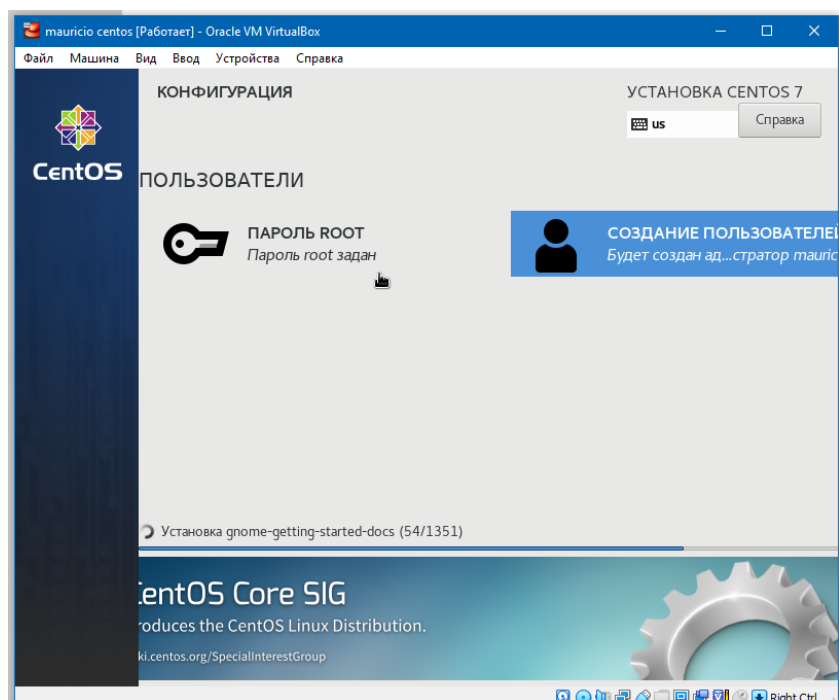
mauricio centos [Работает] - Oracle VM VirtualBox

Файл Машина Вид Ввод Устройства Справка

КОНФИГУРАЦИЯ

УСТАНОВКА CENTOS 7

us

Справка

CentOS

ПОЛЬЗОВАТЕЛИ

ПАРОЛЬ ROOT
Пароль root задан

СОЗДАНИЕ ПОЛЬЗОВАТЕЛЕЙ
Будет создан ад...стратор mauric

Установка gnome-getting-started-docs (54/1351)

entOS Core SIG

roduces the CentOS Linux Distribution.

ki.centos.org/SpecialInterestGroup

Right Ctrl